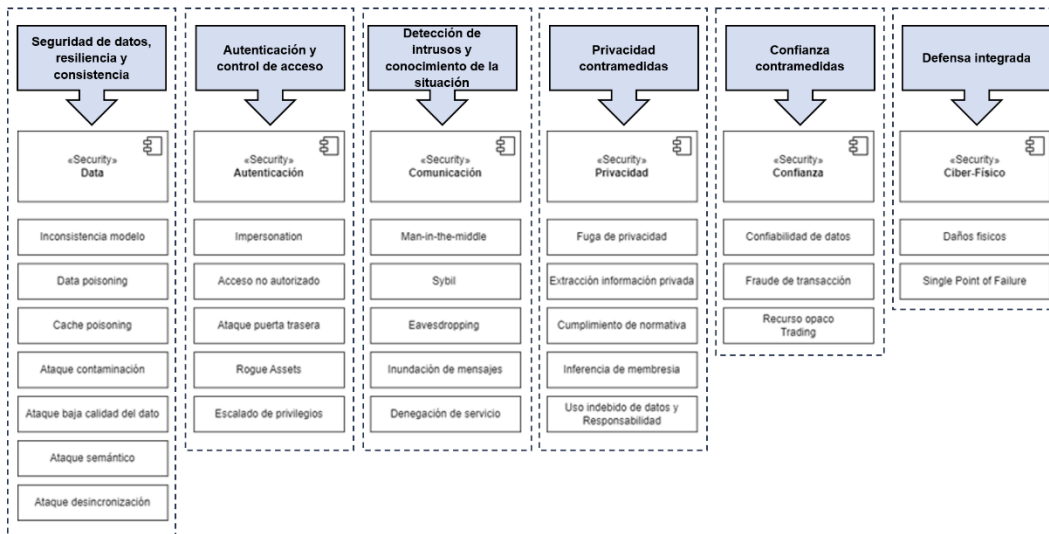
Seguridad de datos, resiliencia y consistencia

«Security»
Data

Inconsistencia modelo

Data poisoning

Cache poisoning

Ataque contaminación

Ataque baja calidad del dato

Ataque semántico

Ataque desincronización

Autenticación y control de acceso

«Security»
Autenticación

Impersonation

Acceso no autorizado

Ataque puerta trasera

Rogue Assets

Escalado de privilegios

Detección de intrusos y conocimiento de la situación

«Security»
Comunicación

Man-in-the-middle

Sybil

Eavesdropping

Inundación de mensajes

Denegación de servicio

Privacidad contramedidas

«Security»
Privacidad

Fuga de privacidad

Extracción información privada

Cumplimiento de normativa

Inferencia de membresia

Uso indebido de datos y Responsabilidad

Confianza contramedidas

«Security»
Confianza

Confiabilidad de datos

Fraude de transacción

Recurso opaco Trading

Defensa integrada

«Security»
Ciber-Físico

Daños físicos

Single Point of Failure